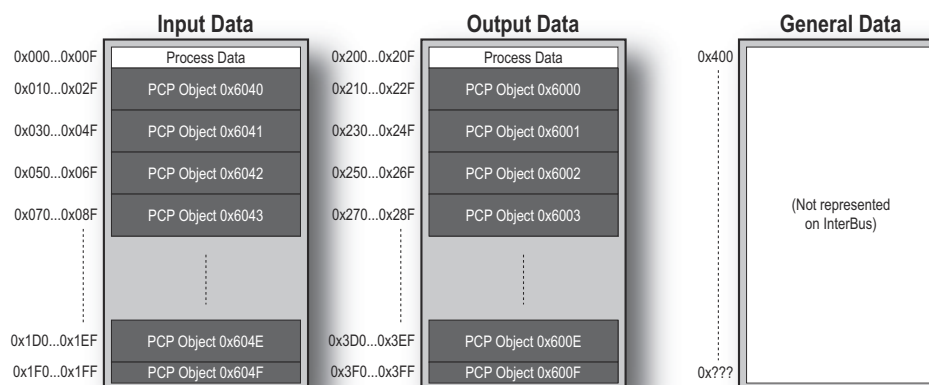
Input Data

0x000...0x00F Process Data
0x010...0x02F PCP Object 0x6040
0x030...0x04F PCP Object 0x6041
0x050...0x06F PCP Object 0x6042
0x070...0x08F PCP Object 0x6043
0x1D0...0x1EF PCP Object 0x604E
0x1F0...0x1FF PCP Object 0x604F

Output Data

0x200...0x20F Process Data
0x210...0x22F PCP Object 0x6000
0x230...0x24F PCP Object 0x6001
0x250...0x26F PCP Object 0x6002
0x270...0x28F PCP Object 0x6003
0x3D0...0x3EF PCP Object 0x600E
0x3F0...0x3FF PCP Object 0x600F

General Data

0x400
(Not represented on InterBus)
0x???